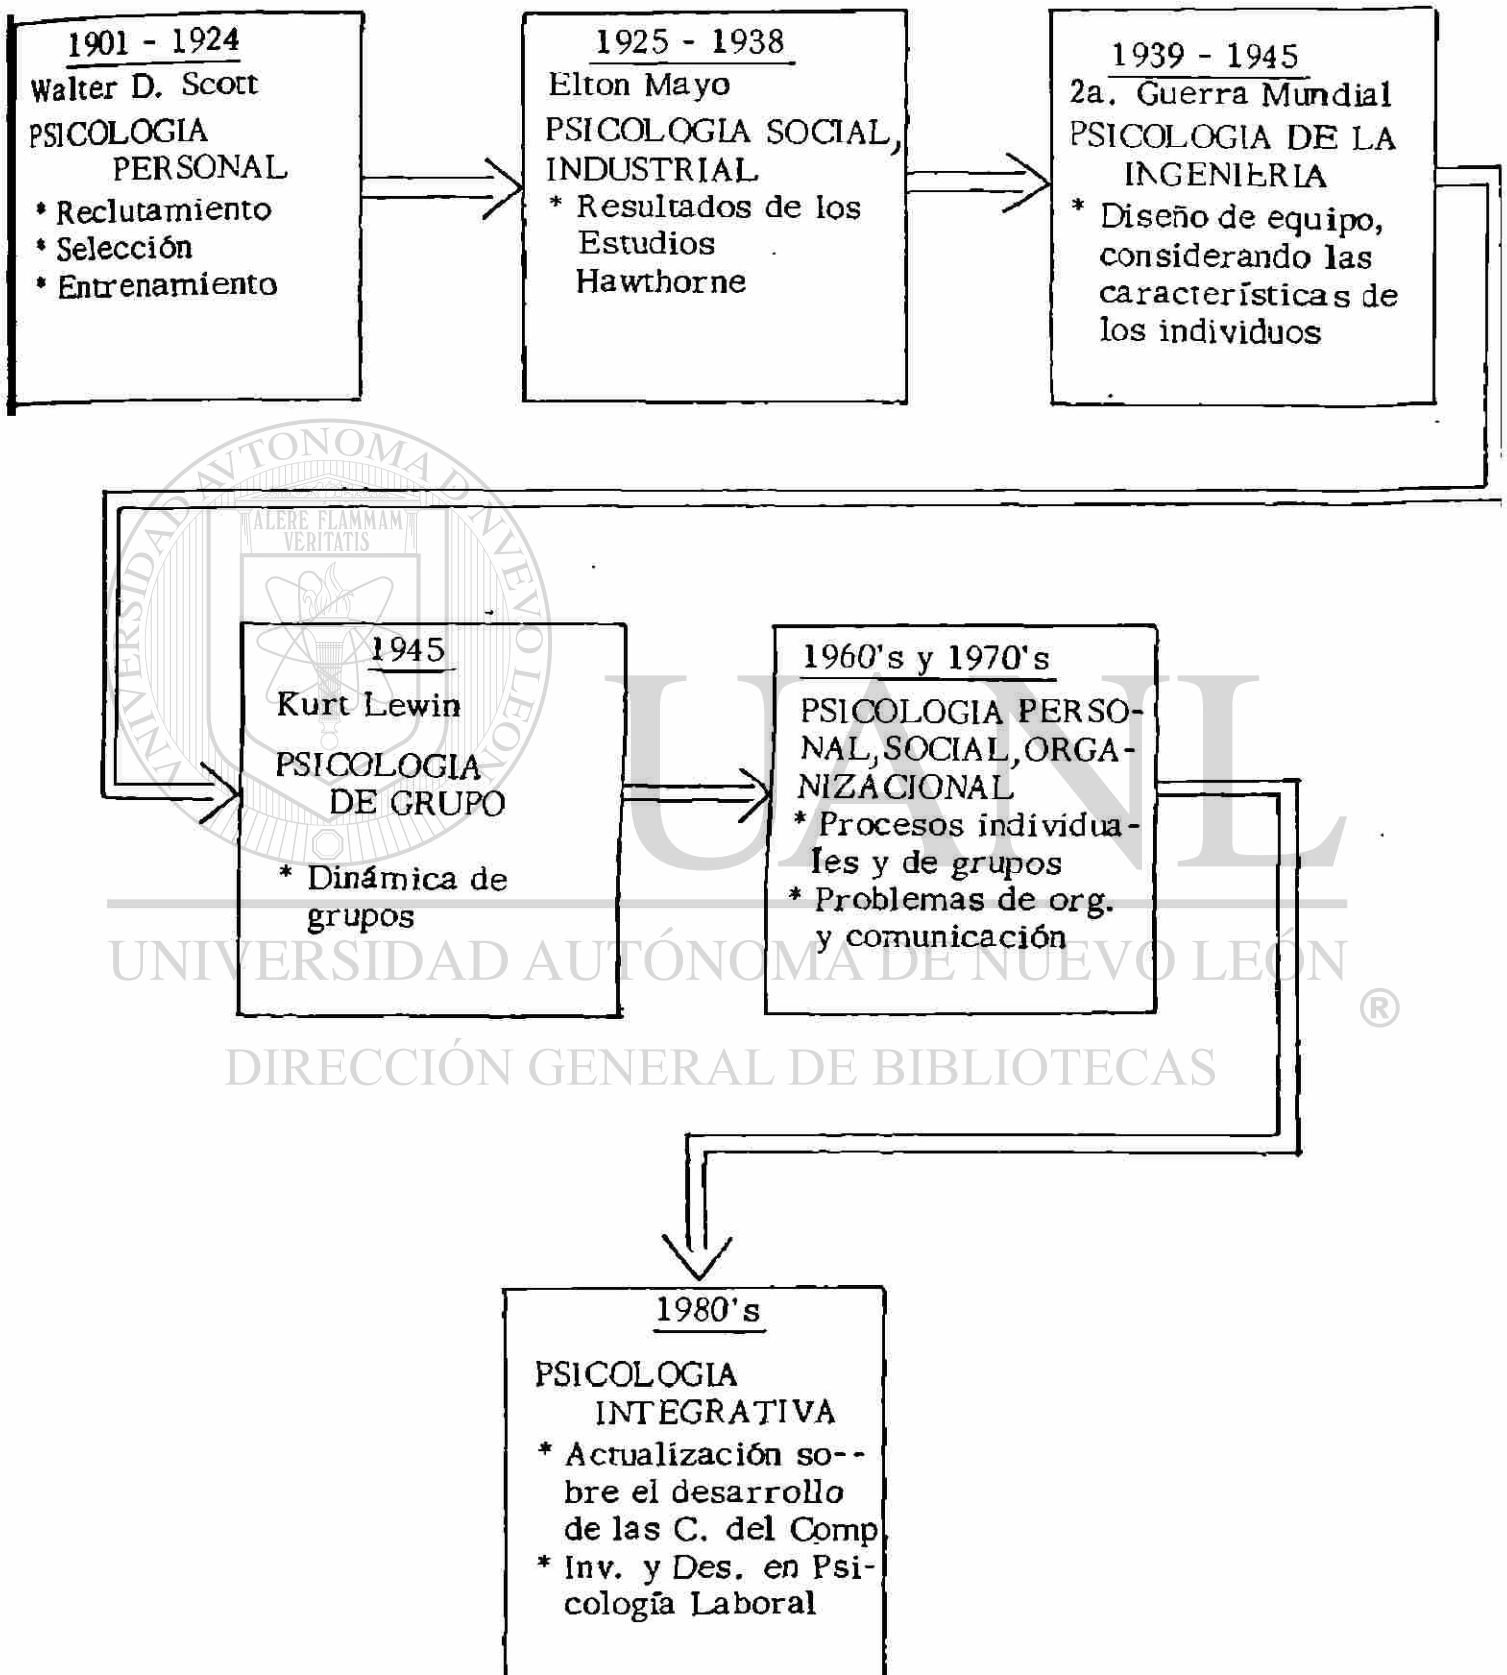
1901 - 1924
Walter D. Scott
PSICOLOGIA PERSONAL
* Reclutamiento
* Selección
* Entrenamiento

1925 - 1938
Elton Mayo
PSICOLOGIA SOCIAL, INDUSTRIAL
* Resultados de los Estudios Hawthorne

1939 - 1945
2a. Guerra Mundial
PSICOLOGIA DE LA INGENIERIA
* Diseño de equipo, considerando las características de los individuos

ALERE FLAMMAM VERITATIS
UNIVERSIDAD AUTONOMA DE NUEVO LEON

1945
Kurt Lewin
PSICOLOGIA DE GRUPO
* Dinámica de grupos

1960's y 1970's
PSICOLOGIA PERSONAL, SOCIAL, ORGANIZACIONAL
* Procesos individuales y de grupos
* Problemas de org. y comunicación

UANL
UNIVERSIDAD AUTÓNOMA DE NUEVO LEÓN
®
DIRECCIÓN GENERAL DE BIBLIOTECAS

1980's
PSICOLOGIA INTEGRATIVA
* Actualización sobre el desarrollo de las C. del Comp
* Inv. y Des. en Psicología Laboral